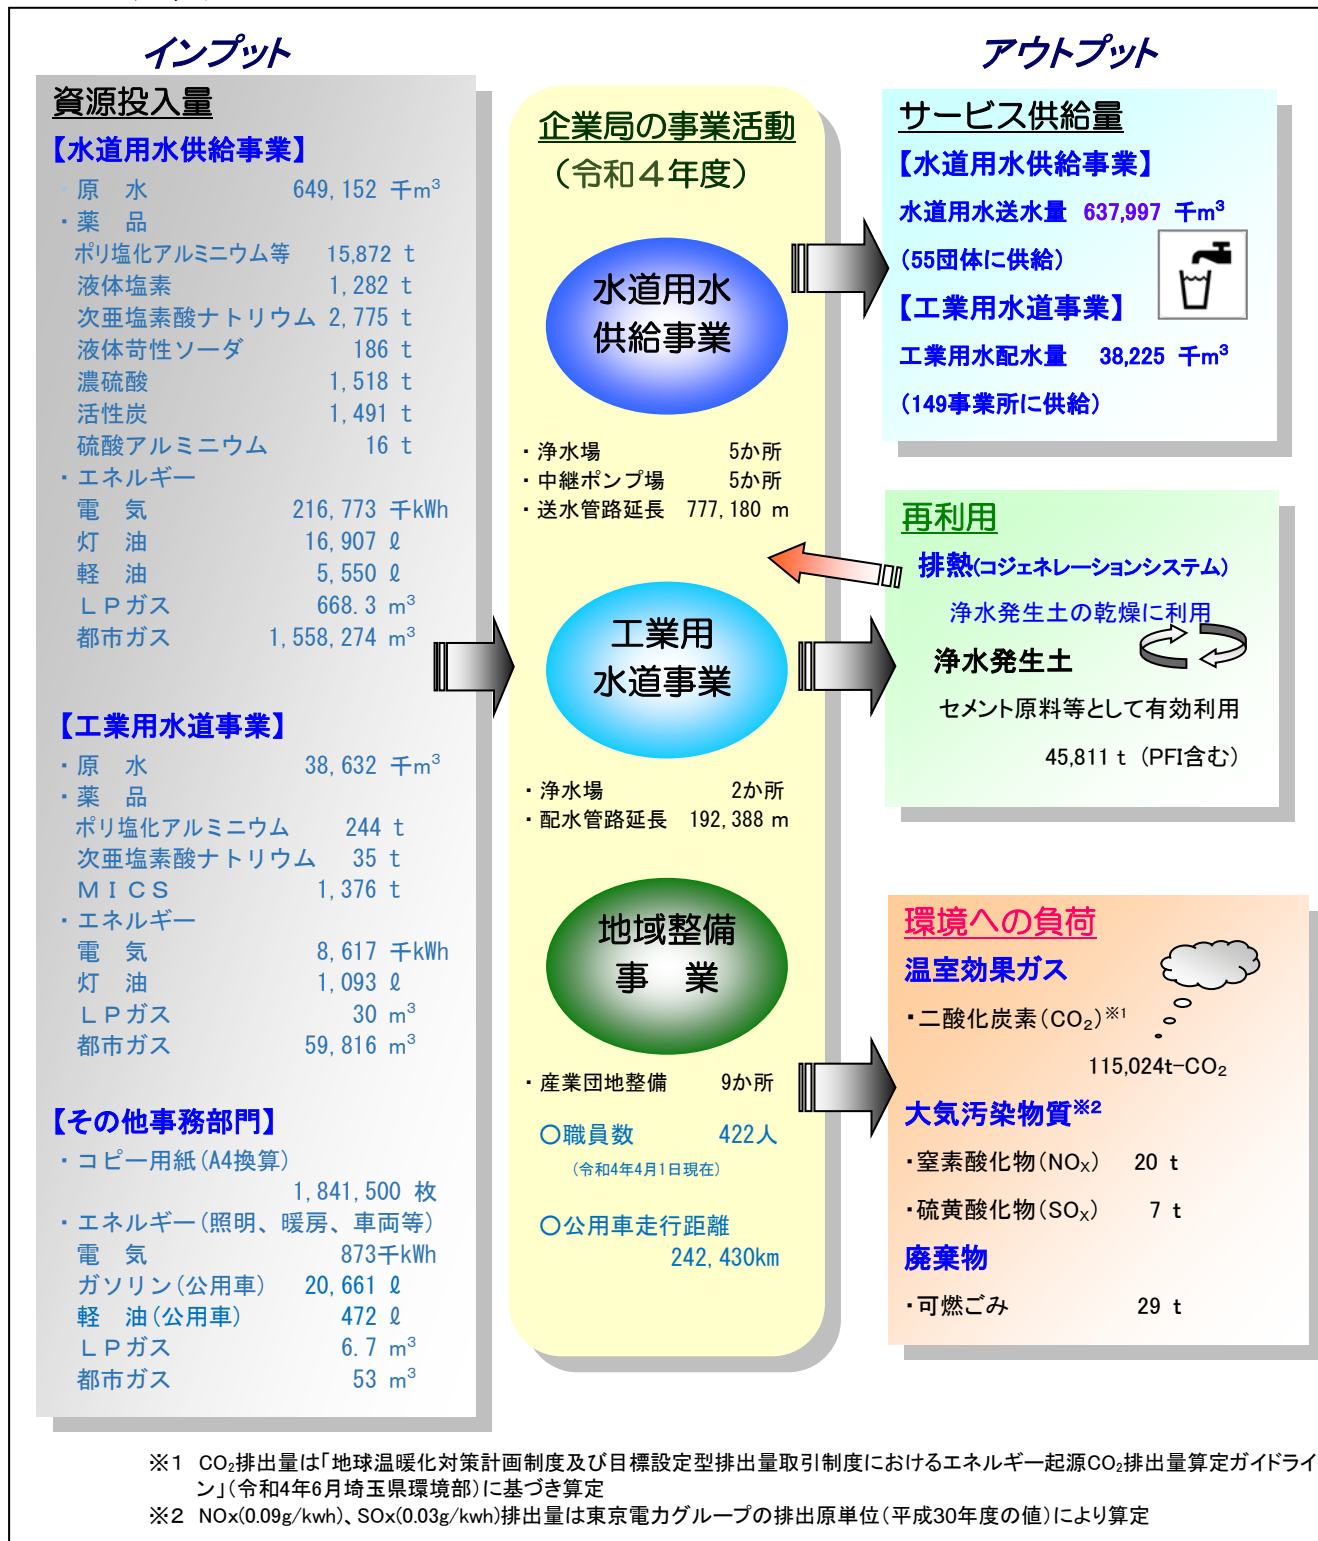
インプット

資源投入量

【水道用水供給事業】

・原　水　649,152 千$m^3$
・薬　品
ポリ塩化アルミニウム等　15,872 t
液体塩素　1,282 t
次亜塩素酸ナトリウム　2,775 t
液体苛性ソーダ　186 t
濃硫酸　1,518 t
活性炭　1,491 t
硫酸アルミニウム　16 t
・エネルギー
電　気　216,773 千kWh
灯　油　16,907 ℓ
軽　油　5,550 ℓ
ＬＰガス　668.3 $m^3$
都市ガス　1,558,274 $m^3$

【工業用水道事業】

・原　水　38,632 千$m^3$
・薬　品
ポリ塩化アルミニウム　244 t
次亜塩素酸ナトリウム　35 t
ＭＩＣＳ　1,376 t
・エネルギー
電　気　8,617 千kWh
灯　油　1,093 ℓ
ＬＰガス　30 $m^3$
都市ガス　59,816 $m^3$

【その他事務部門】

・コピー用紙（A4換算）
1,841,500 枚
・エネルギー（照明、暖房、車両等）
電　気　873千kWh
ガソリン（公用車）　20,661 ℓ
軽　油（公用車）　472 ℓ
ＬＰガス　6.7 $m^3$
都市ガス　53 $m^3$

企業局の事業活動
（令和４年度）

水道用水
供給事業

・浄水場　5か所
・中継ポンプ場　5か所
・送水管路延長　777,180 m

工業用
水道事業

・浄水場　2か所
・配水管路延長　192,388 m

地域整備
事　業

・産業団地整備　9か所

○職員数　422人
（令和4年4月1日現在）

○公用車走行距離
242,430km

アウトプット

サービス供給量

【水道用水供給事業】

水道用水送水量　637,997 千$m^3$
（55団体に供給）

【工業用水道事業】

工業用水配水量　38,225 千$m^3$
（149事業所に供給）

再利用

排熱(コジェネレーションシステム)
浄水発生土の乾燥に利用
浄水発生土
セメント原料等として有効利用
45,811 t（PFI含む）

環境への負荷

温室効果ガス

・二酸化炭素（$CO_2$）※1
115,024t-$CO_2$

大気汚染物質※2

・窒素酸化物（$NO_X$）　20 t
・硫黄酸化物（$SO_X$）　7 t

廃棄物

・可燃ごみ　29 t

※1　$CO_2$排出量は「地球温暖化対策計画制度及び目標設定型排出量取引制度におけるエネルギー起源$CO_2$排出量算定ガイドライン」（令和4年6月埼玉県環境部）に基づき算定
※2　NOx(0.09g/kwh)、SOx(0.03g/kwh)排出量は東京電力グループの排出原単位（平成30年度の値）により算定